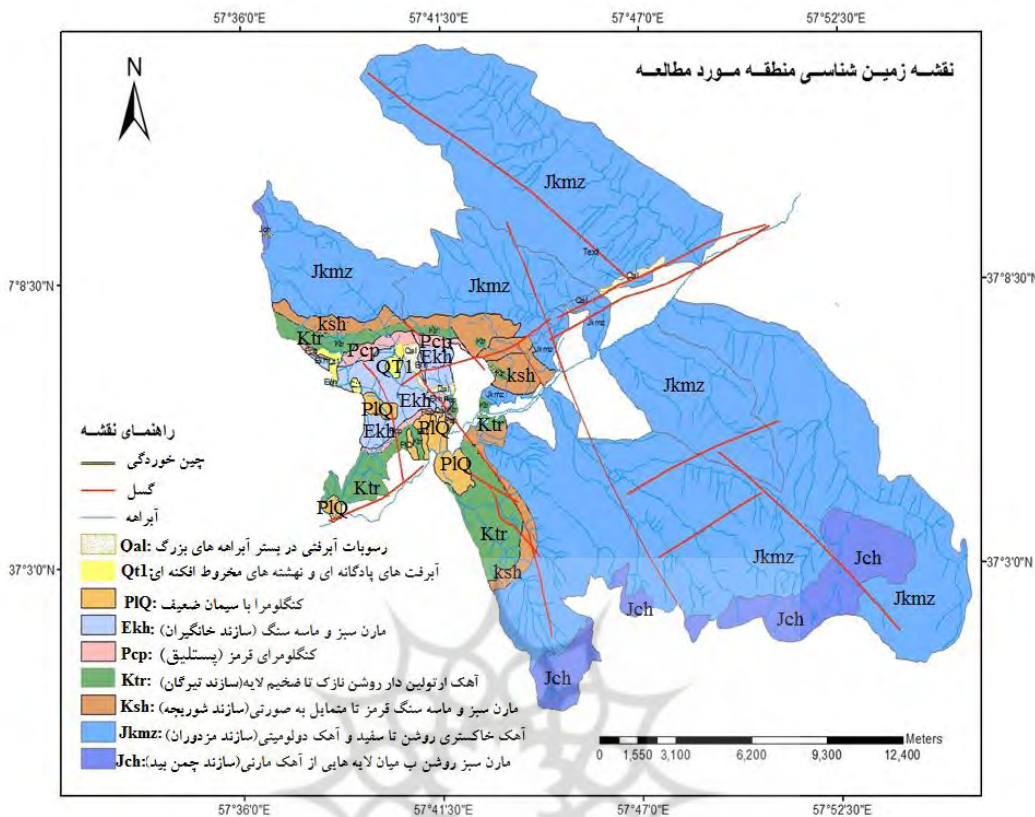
57°36'0"E
57°41'30"E
57°47'0"E
57°52'30"E

نقشــه زمیــن شناســی منطقــه مــورد مطالعــه

N

7°8'30"N
37°8'30"N
37°3'0"N
37°3'0"N

Jkmz
Jkmz
Jkmz
Jkmz
Jkmz
Jkmz
ksh
Ktr
Pcp
Pcp
Ekh
QT1
Ekh
Ekh
PlQ
PlQ
PlQ
PlQ
Ktr
Ktr
Ktr
ksh
ksh
Jch
Jch
Jch
Jch
Qal

راهنمــای نقشــه
چین خوردگی
گسل
آبراهه
رسوبات آبرفتی در بستر آبراهه های بزرگ :Oal
آبرفت های پادگانه ای و نهشته های مخروط افکنه ای:Qt1
کنگلومرا با سیمان ضعیف :PlQ
مارن سبز و ماسه سنگ (سازند خانگیران) :Ekh
کنگلومرای قرمز (پستلیق) :Pcp
آهک ارتولین دار روشن نازک تا ضخیم لایه(سازند تیرگان) :Ktr
مارن سبز و ماسه سنگ قرمز تا متمایل به صورتی(سازند شوریجه) :Ksh
آهک خاکستری روشن تا سفید و آهک دولومیتی(سازند مزدوران) :Jkmz
مارن سبز روشن ب میان لایه هایی از آهک مارنی(سازند چمن بید):Jch

0 1,550 3,100 6,200 9,300 12,400
Meters

57°36'0"E
57°41'30"E
57°47'0"E
57°52'30"E